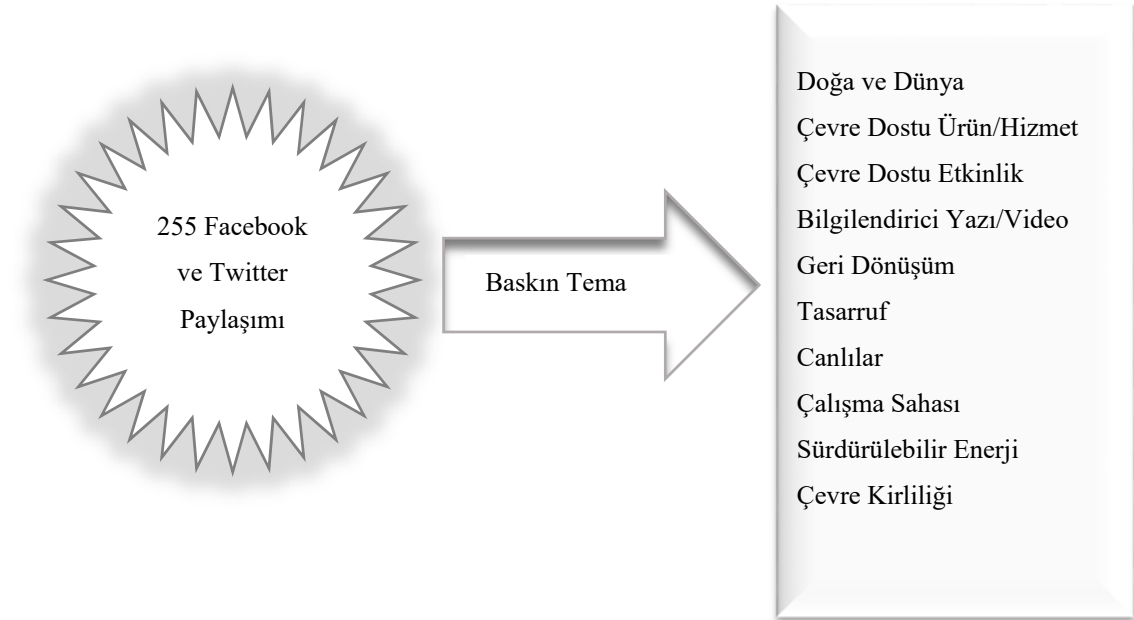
255 Facebook ve Twitter Paylaşımı

Baskın Tema

Doğa ve Dünya
Çevre Dostu Ürün/Hizmet
Çevre Dostu Etkinlik
Bilgilendirici Yazı/Video
Geri Dönüşüm
Tasarruf
Canlılar
Çalışma Sahası
Sürdürülebilir Enerji
Çevre Kirliliği